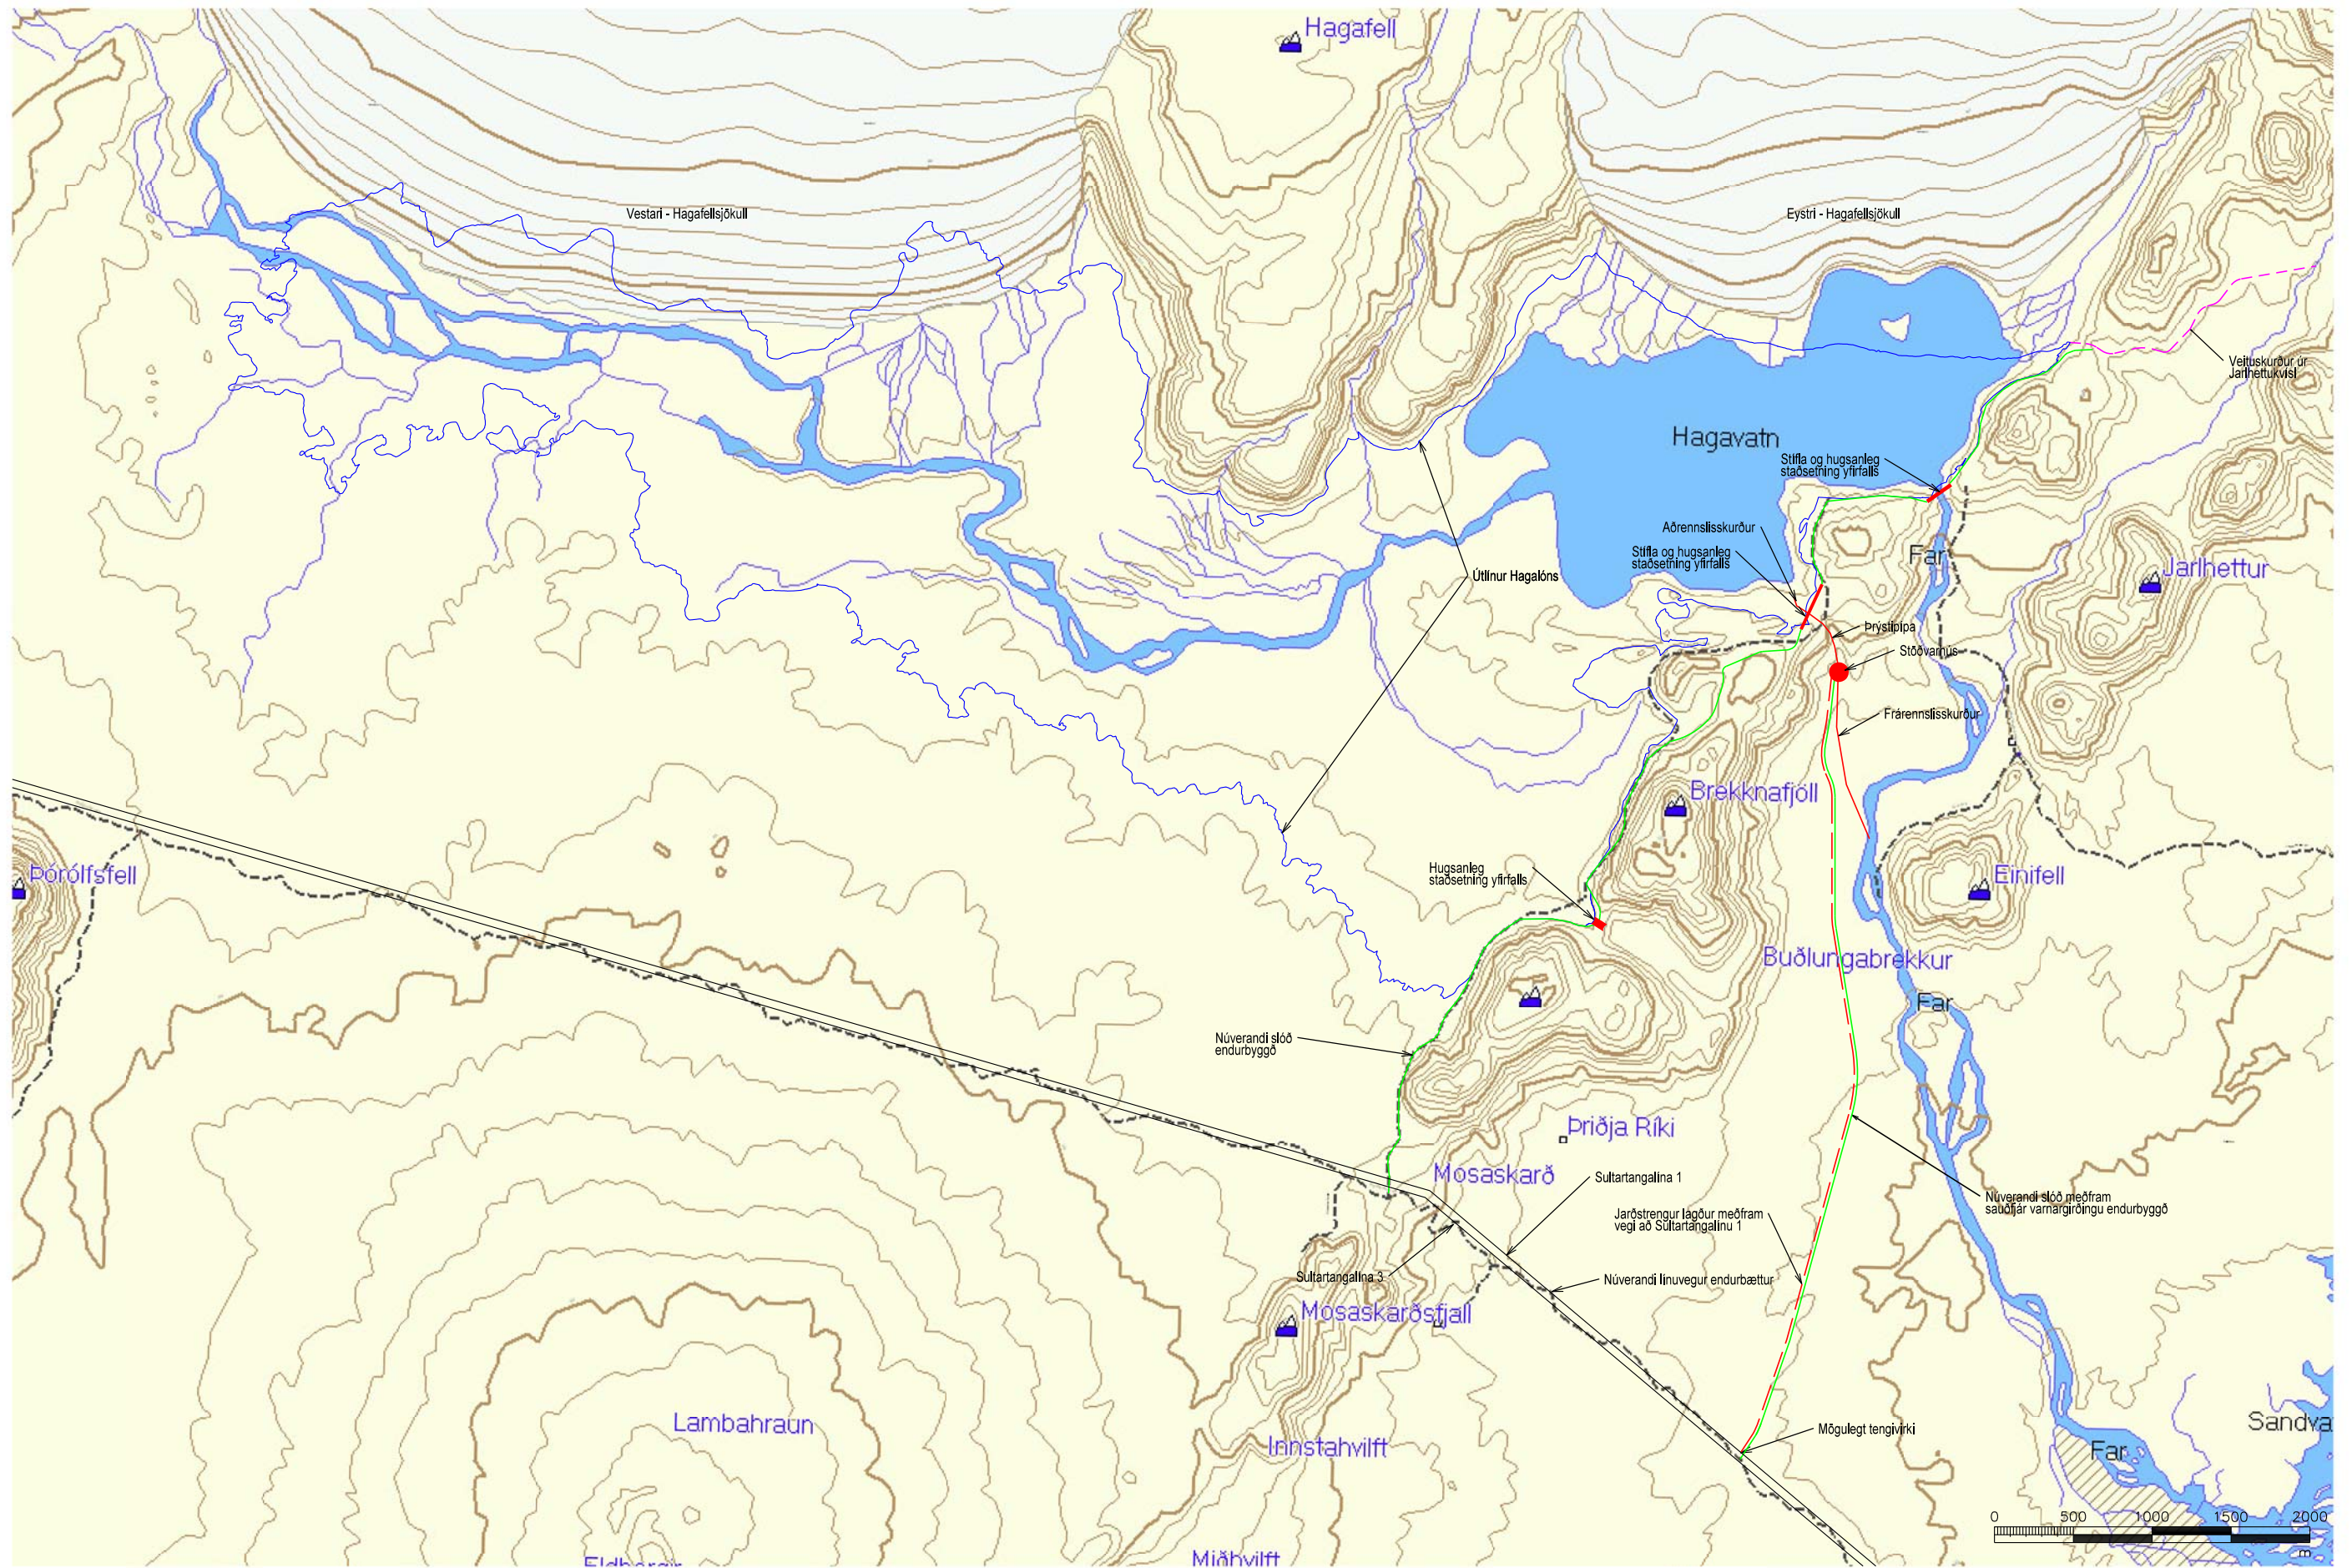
Hagafell

Vestari - Hagafellsjökull

Eystri - Hagafellsjökull

Veituskurður úr Jarlhettukvísl

Hagavatn

Stífla og hugsanleg staðsetning yfirfalls

Aðrennslisskurður

Stífla og hugsanleg staðsetning yfirfalls

Útlínur Hagalóns

Far

Jarlhettur

Þrýstipípa

Stöðvarhús

Frárennslisskurður

Brekknafjöll

Þórólfsfell

Einifell

Hugsanleg staðsetning yfirfalls

Buðlungabrekkur

Far

Núverandi slóð endurbyggð

Þriðja Ríki

Mosaskarð

Sultartangalína 1

Jarðstrengur lagður meðfram vegi að Sultartangalínu 1

Núverandi slóð meðfram sauðfjár varnargirðingu endurbyggð

Sultartangalína 3

Núverandi línuvegur endurbættur

Mosaskarðsfjall

Lambahraun

Mögulegt tengivirki

Innstahvilft

Sandva

Far

Eldborgir

Miðhvilft

0 500 1000 1500 2000 m